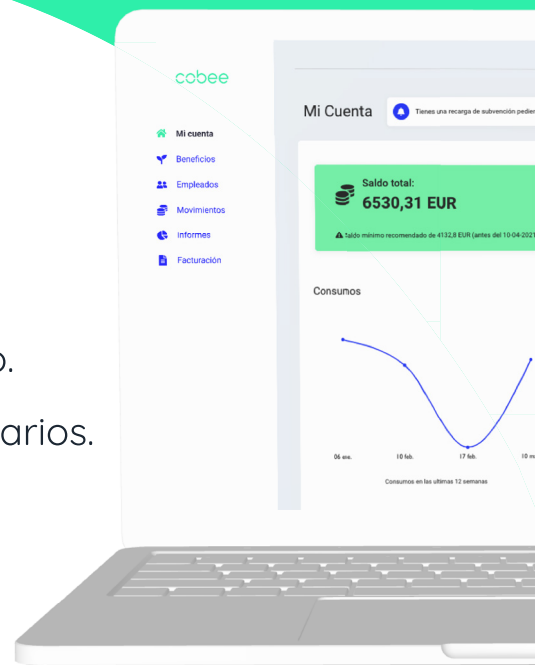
o.

arios.

cobee

Mi cuenta
Beneficios
Empleados
Movimientos
Informes
Facturación

Mi Cuenta
Tienes una recarga de subvención pendien

Saldo total:
6530,31 EUR

Saldo mínimo recomendado de 4132,8 EUR (antes del 10-04-2021

Consumos

06 ene.
10 feb.
17 feb.
10 m

Consumos en las ultimas 12 semanas